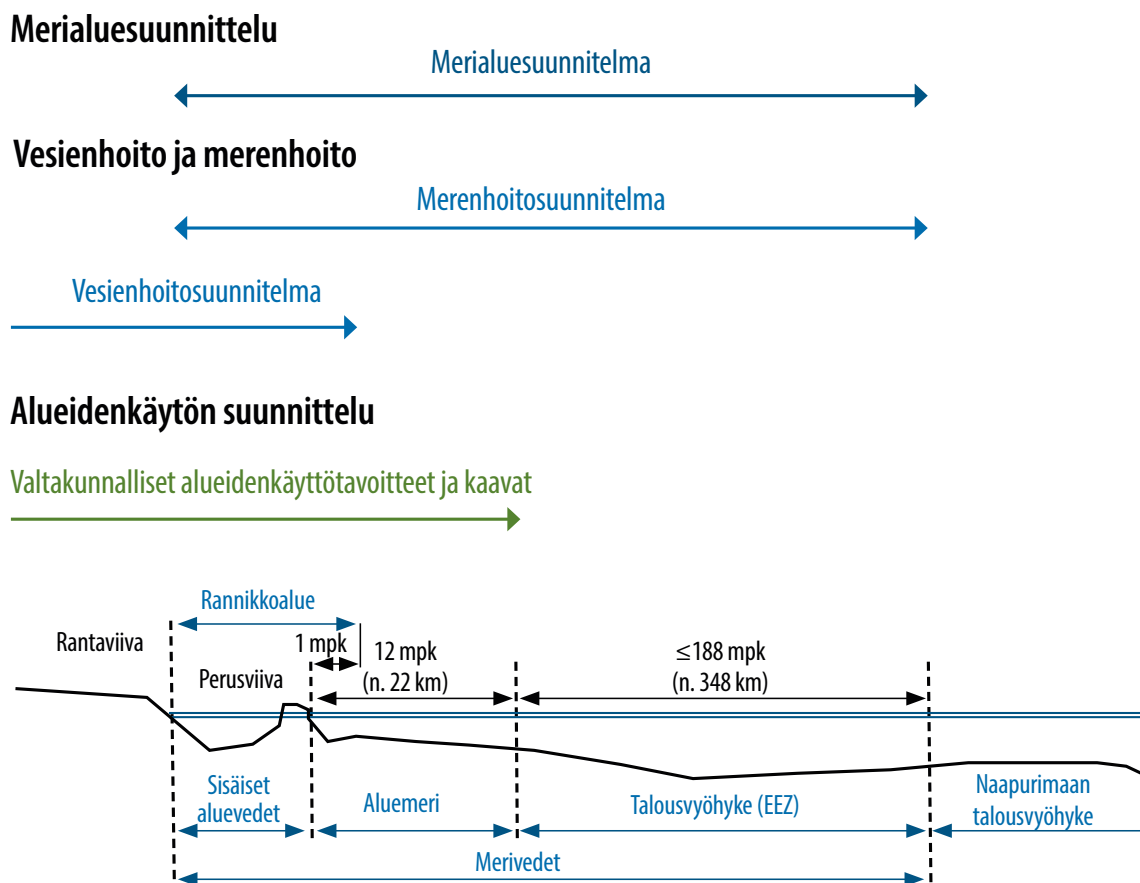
Merialuesuunnittelu

Merialuesuunnitelma

Vesienhoito ja merenhoito

Merenhoitosuunnitelma

Vesienhoitosuunnitelma

Alueidenkäytön suunnittelu

Valtakunnalliset alueidenkäyttötavoitteet ja kaavat

Rannikkoalue

Rantaviiva

1 mpk

12 mpk (n. 22 km)

≤188 mpk (n. 348 km)

Perusviiva

Sisäiset aluevedet

Aluemeri

Talousvyöhyke (EEZ)

Naapurimaan talousvyöhyke

Merivedet